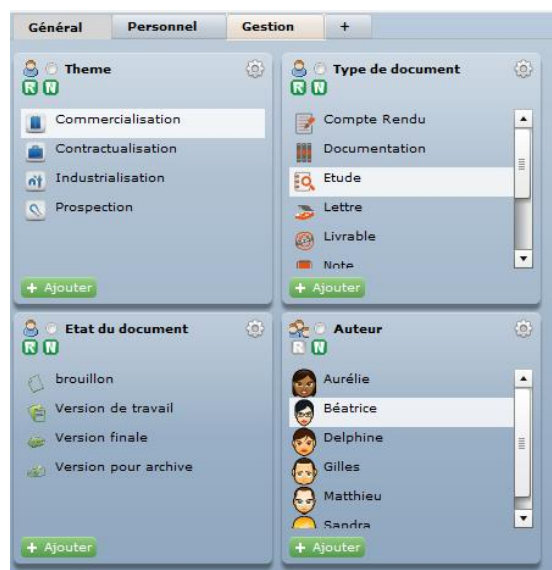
Général Personnel Gestion +

Theme
R N
Commercialisation
Contractualisation
Industrialisation
Prospection
+ Ajouter

Type de document
R N
Compte Rendu
Documentation
Etude
Lettre
Livrable
Note
+ Ajouter

Etat du document
R N
brouillon
Version de travail
Version finale
Version pour archive
+ Ajouter

Auteur
R N
Aurélie
Béatrice
Delphine
Gilles
Matthieu
Sandra
+ Ajouter